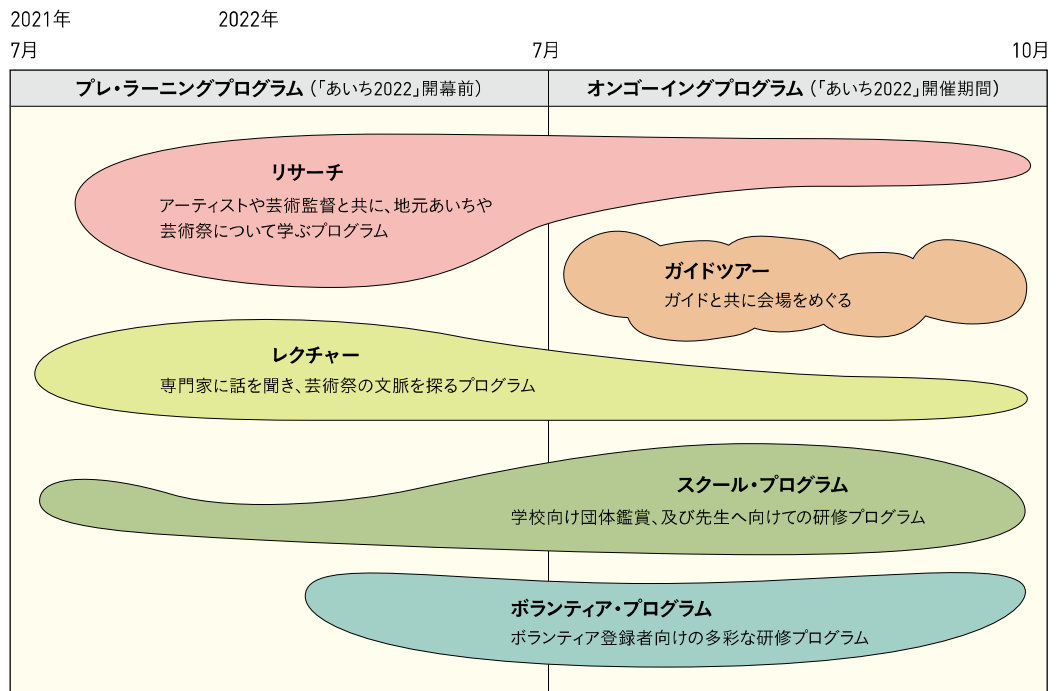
2021年
7月

2022年
7月

10月

| プレ・ラーニングプログラム（「あいち2022」開幕前） | オンゴーイングプログラム（「あいち2022」開催期間） |
|---|---|

リサーチ
アーティストや芸術監督と共に、地元あいちや芸術祭について学ぶプログラム

ガイドツアー
ガイドと共に会場をめぐる

レクチャー
専門家に話を聞き、芸術祭の文脈を探るプログラム

スクール・プログラム
学校向け団体鑑賞、及び先生へ向けての研修プログラム

ボランティア・プログラム
ボランティア登録者向けの多彩な研修プログラム